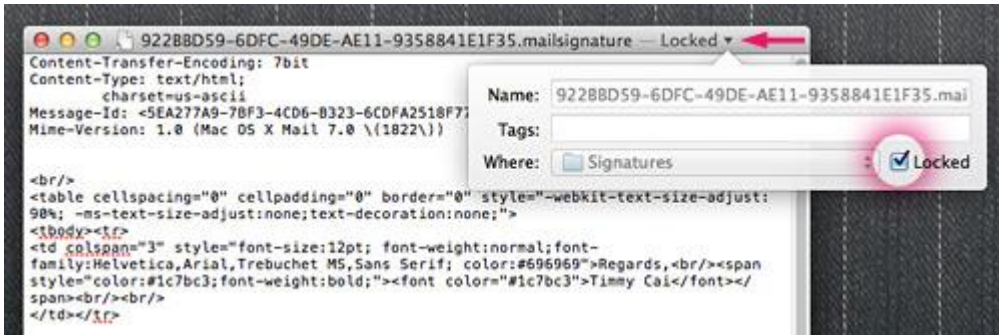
922BBD59-6DFC-49DE-AE11-9358841E1F35.mailsignature — Locked ▾

Content-Transfer-Encoding: 7bit
Content-Type: text/html;
charset=us-ascii
Message-Id: <5EA277A9-78F3-4CD6-B323-6CDFA2518F7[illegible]
Mime-Version: 1.0 (Mac OS X Mail 7.0 \(1822\))

Name: 922BBD59-6DFC-49DE-AE11-9358841E1F35.mai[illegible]

Tags:

Where: Signatures

Locked

<br/>
<table cellspacing="0" cellpadding="0" border="0" style="-webkit-text-size-adjust:90%; -ms-text-size-adjust:none;text-decoration:none;">
<tbody><tr>
<td colspan="3" style="font-size:12pt; font-weight:normal;font-family:Helvetica,Arial,Trebuchet MS,Sans Serif; color:#696969">Regards,<br/><span style="color:#1c7bc3;font-weight:bold;"><font color="#1c7bc3">Timmy Cai</font></span><br/><br/>
</td></tr>